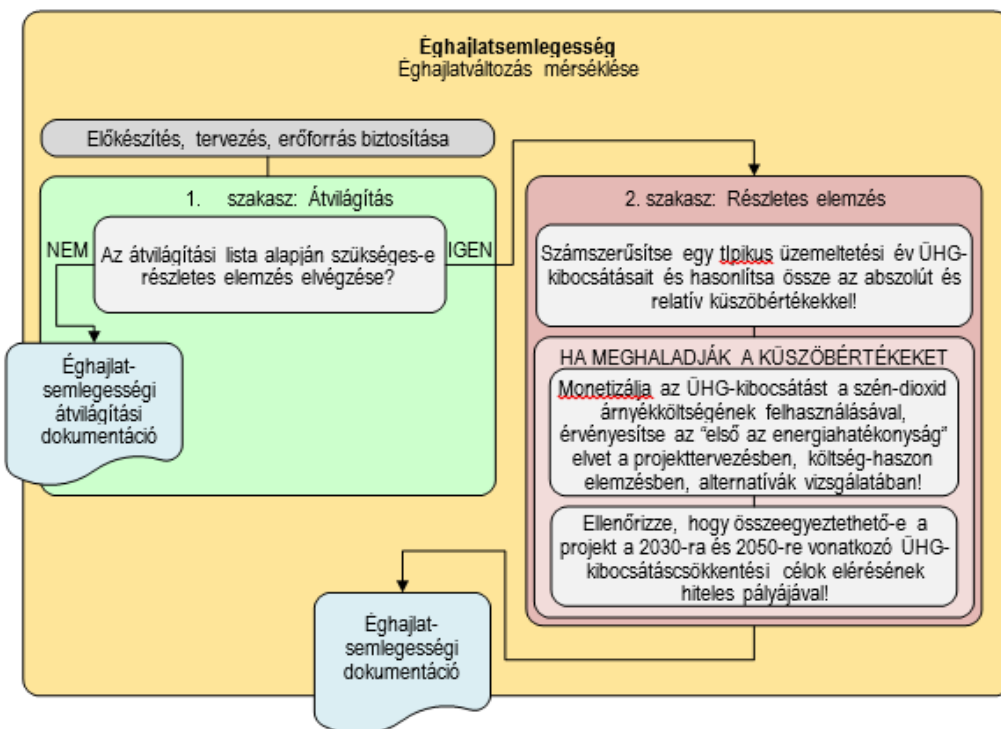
Éghajlatsemlegesség
Éghajlatváltozás mérséklése

Előkészítés, tervezés, erőforrás biztosítása

1. szakasz: Átvilágítás

NEM

Az átvilágítási lista alapján szükséges-e részletes elemzés elvégzése?

IGEN

Éghajlat-semlegességi átvilágítási dokumentáció

2. szakasz: Részletes elemzés

Számszerűsítse egy tipikus üzemeltetési év ÜHG-kibocsátásait és hasonlítsa össze az abszolút és relatív küszöbértékekkel!

HA MEGHALADJÁK A KÜSZÖBÉRTÉKEKET

Monetizálja az ÜHG-kibocsátást a szén-dioxid árnyékköltségének felhasználásával, érvényesítse az "első az energiahatékonyság" elvet a projekttervezésben, költség-haszon elemzésben, alternatívák vizsgálatában!

Ellenőrizze, hogy összeegyeztethető-e a projekt a 2030-ra és 2050-re vonatkozó ÜHG-kibocsátáscsökkentési célok elérésének hiteles pályájával!

Éghajlat-semlegességi dokumentáció